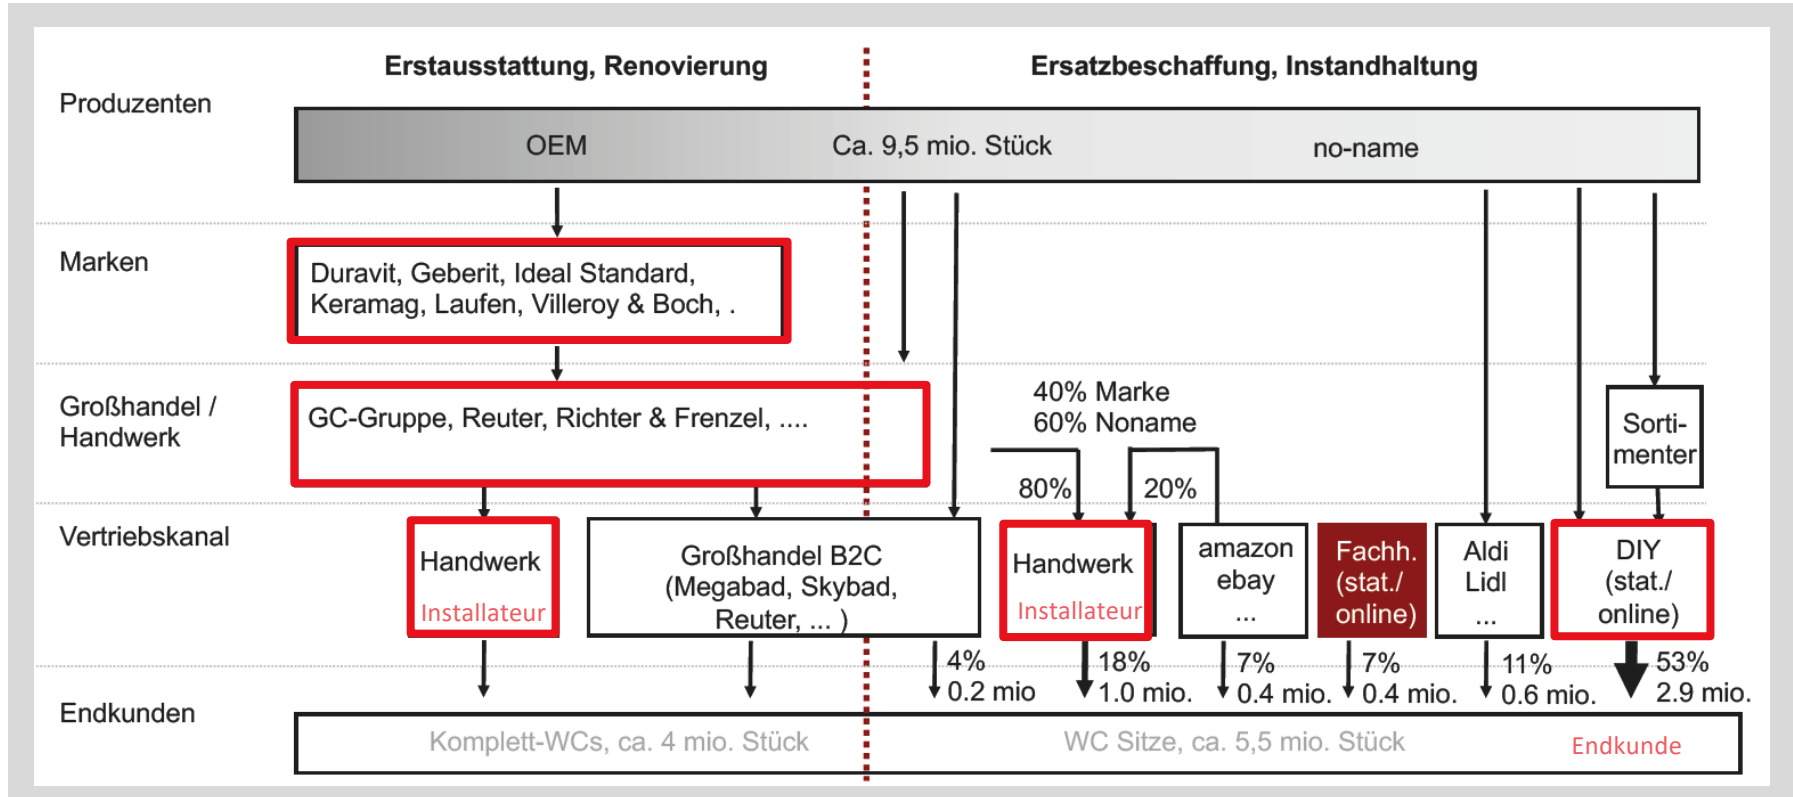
Erstausstattung, Renovierung

Ersatzbeschaffung, Instandhaltung

Produzenten

OEM

Ca. 9,5 mio. Stück

no-name

Marken

Duravit, Geberit, Ideal Standard, Keramag, Laufen, Villeroy & Boch, .

Großhandel / Handwerk

GC-Gruppe, Reuter, Richter & Frenzel, ....

40% Marke
60% Noname

80%

20%

Sorti-menter

Vertriebskanal

Handwerk
Installateur

Großhandel B2C (Megabad, Skybad, Reuter, ... )

Handwerk
Installateur

amazon
ebay
...

Fachh. (stat./ online)

Aldi
Lidl
...

DIY (stat./ online)

4%
0.2 mio

18%
1.0 mio.

7%
0.4 mio.

7%
0.4 mio.

11%
0.6 mio.

53%
2.9 mio.

Endkunden

Komplett-WCs, ca. 4 mio. Stück

WC Sitze, ca. 5,5 mio. Stück

Endkunde